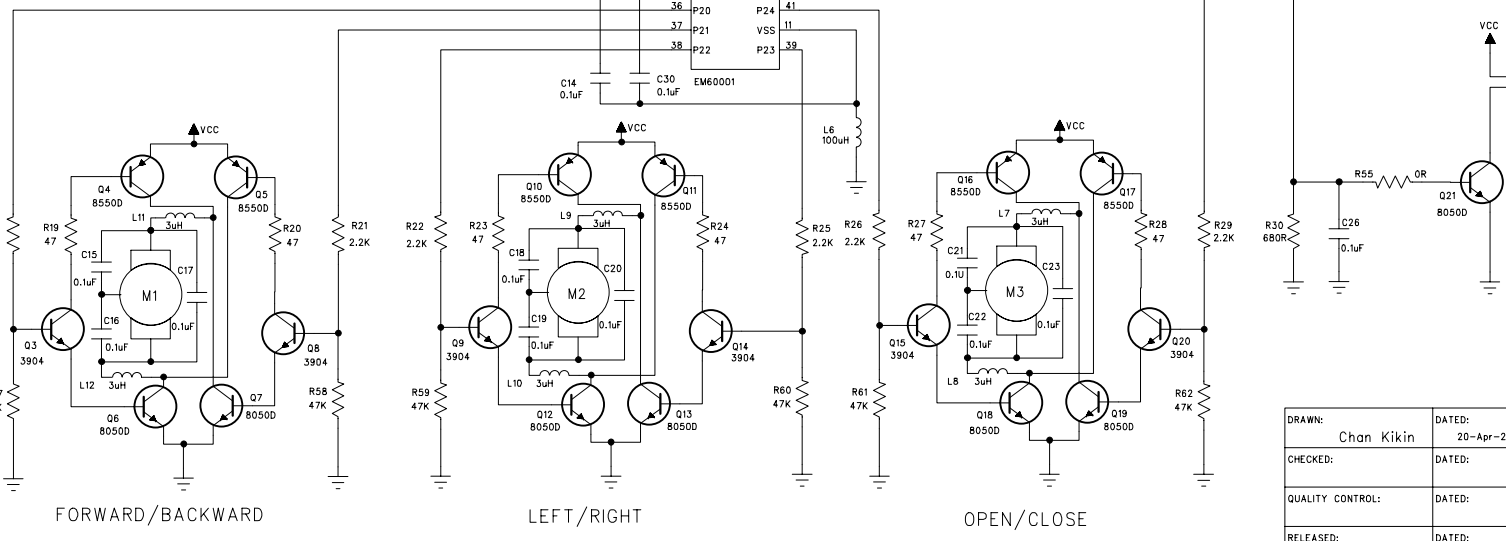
36 P20
37 P21
38 P22
P24 41
VSS 11
P23 39
EM60001
C14 0.1uF
C30 0.1uF
L6 100uH

VCC
Q4 8550D
Q5 8550D
L11 3uH
R19 47
R20 47
C15 0.1uF
C17
M1
C16 0.1uF
0.1uF
Q3 3904
Q8 3904
L12 3uH
Q6 8050D
Q7 8050D
R21 2.2K
R58 47K

VCC
Q10 8550D
Q11 8550D
L9 3uH
R22 2.2K
R23 47
R24 47
C18 0.1uF
C20
M2
C19 0.1uF
0.1uF
Q9 3904
Q14 3904
L10 3uH
Q12 8050D
Q13 8050D
R59 47K
R25 2.2K
R60 47K

VCC
Q16 8550D
Q17 8550D
L7 3uH
R26 2.2K
R27 47
R28 47
C21 0.1U
C23
M3
C22 0.1uF
0.1uF
Q15 3904
Q20 3904
L8 3uH
Q18 8050D
Q19 8050D
R61 47K
R29 2.2K
R62 47K

VCC
R55 0R
Q21 8050D
R30 680R
C26 0.1uF

FORWARD/BACKWARD
LEFT/RIGHT
OPEN/CLOSE

| DRAWN: Chan Kikin | DATED: 20-Apr-2 |
|---|---|
| CHECKED: | DATED: |
| QUALITY CONTROL: | DATED: |
| RELEASED: | DATED: |